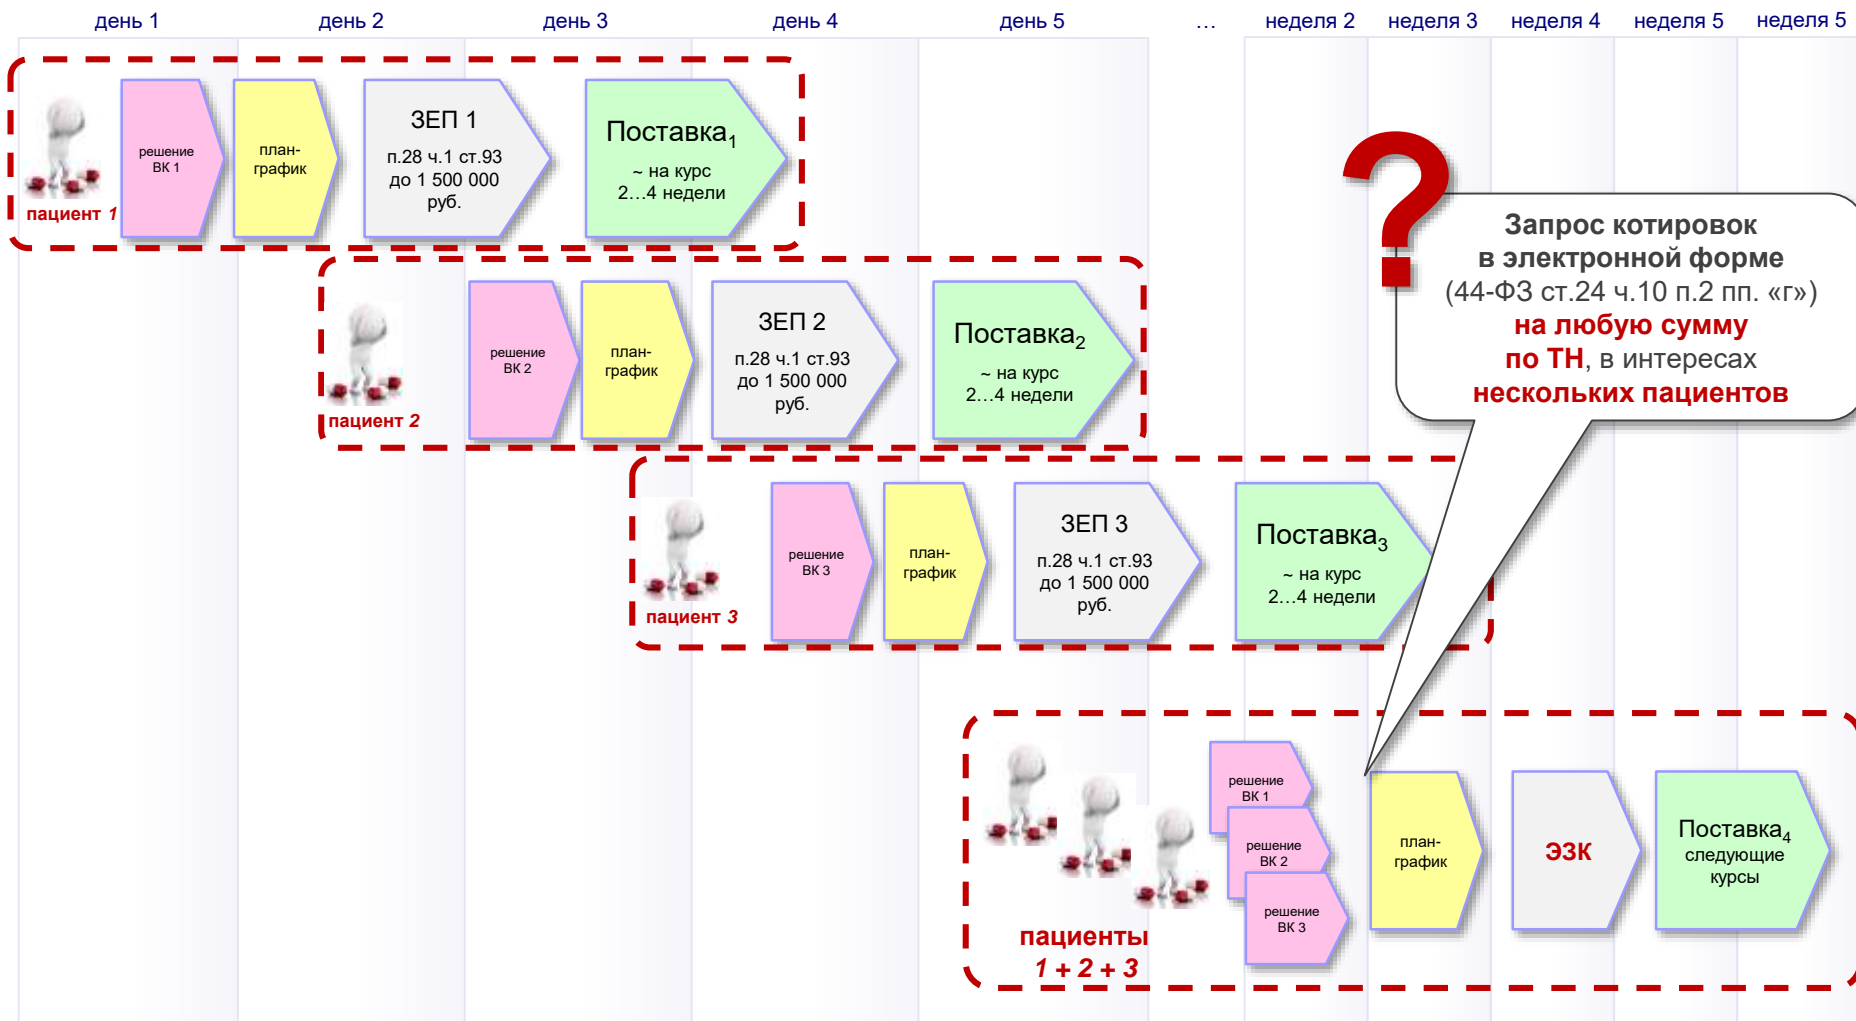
день 1 день 2 день 3 день 4 день 5 … неделя 2 неделя 3 неделя 4 неделя 5 неделя 5

пациент 1

решение ВК 1

план-график

ЗЕП 1
п.28 ч.1 ст.93
до 1 500 000 руб.

Поставка$_1$
~ на курс
2…4 недели

пациент 2

решение ВК 2

план-график

ЗЕП 2
п.28 ч.1 ст.93
до 1 500 000 руб.

Поставка$_2$
~ на курс
2…4 недели

пациент 3

решение ВК 3

план-график

ЗЕП 3
п.28 ч.1 ст.93
до 1 500 000 руб.

Поставка$_3$
~ на курс
2…4 недели

?

Запрос котировок
в электронной форме
(44-ФЗ ст.24 ч.10 п.2 пп. «г»)
на любую сумму
по ТН, в интересах
нескольких пациентов

пациенты
1 + 2 + 3

решение ВК 1

решение ВК 2

решение ВК 3

план-график

ЭЗК

Поставка$_4$
следующие курсы